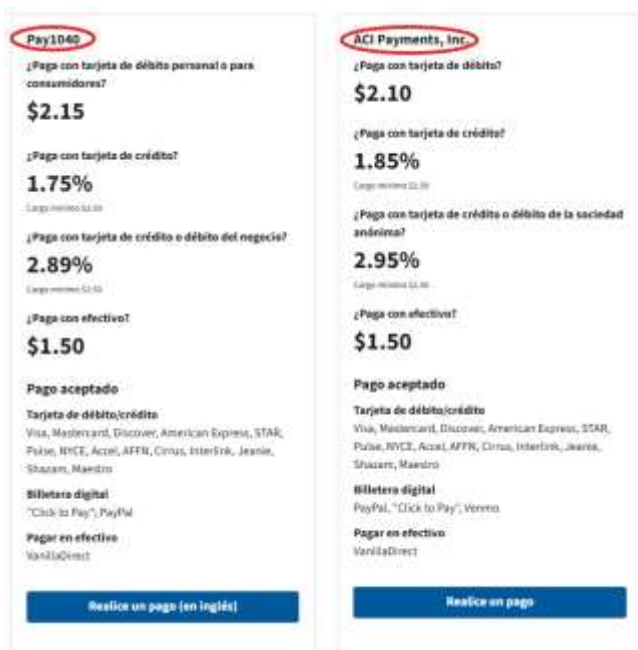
Pay1040

¿Paga con tarjeta de débito personal o para consumidores?

$2.15

¿Paga con tarjeta de crédito?

1.75%

Cargo mínimo $2.50

¿Paga con tarjeta de crédito o débito del negocio?

2.89%

Cargo mínimo $2.50

¿Paga con efectivo?

$1.50

Pago aceptado

Tarjeta de débito/crédito

Visa, Mastercard, Discover, American Express, STAR, Pulse, NYCE, Accel, AFFN, Cirrus, Interlink, Jeanie, Shazam, Maestro

Billetera digital

"Click to Pay", PayPal

Pagar en efectivo

VanillaDirect

Realice un pago (en inglés)

ACI Payments, Inc.

¿Paga con tarjeta de débito?

$2.10

¿Paga con tarjeta de crédito?

1.85%

Cargo mínimo $2.50

¿Paga con tarjeta de crédito o débito de la sociedad anónima?

2.95%

Cargo mínimo $2.50

¿Paga con efectivo?

$1.50

Pago aceptado

Tarjeta de débito/crédito

Visa, Mastercard, Discover, American Express, STAR, Pulse, NYCE, Accel, AFFN, Cirrus, Interlink, Jeanie, Shazam, Maestro

Billetera digital

PayPal, "Click to Pay", Venmo

Pagar en efectivo

VanillaDirect

Realice un pago